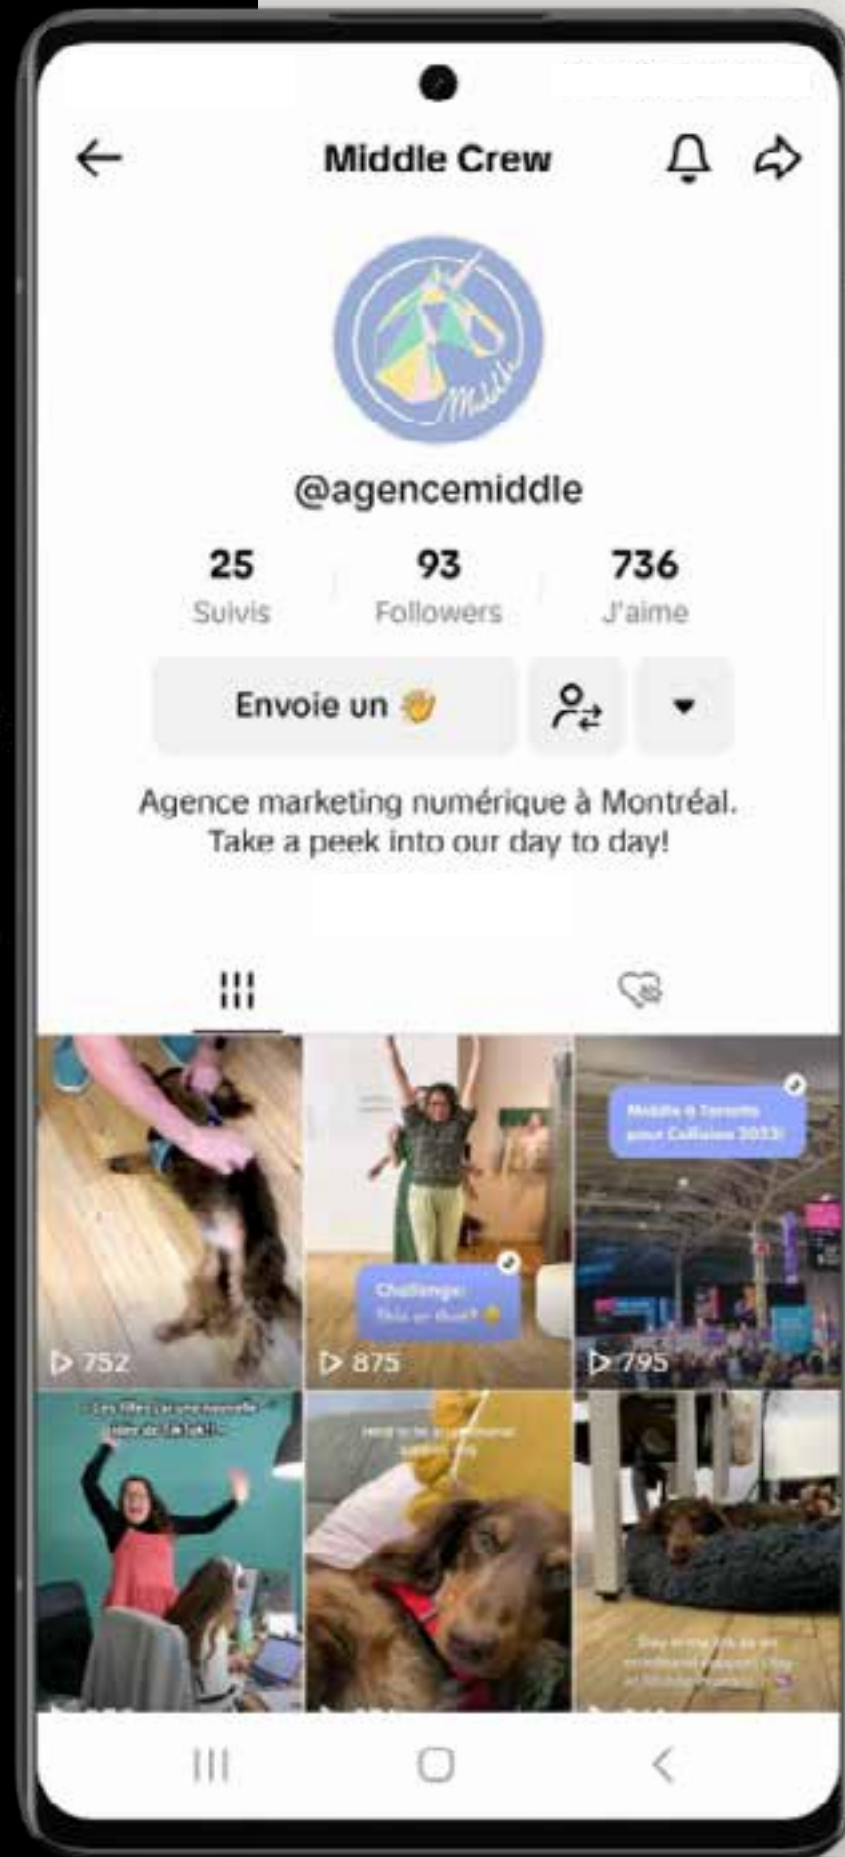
Middle Crew

Middle

@agencemiddle

25
Suivis

93
Followers

736
J'aime

Envoie un 👋

Agence marketing numérique à Montréal.
Take a peek into our day to day!

752

Challenge: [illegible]
875

Middle à Toronto pour Collision 2023!
795

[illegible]

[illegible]

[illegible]